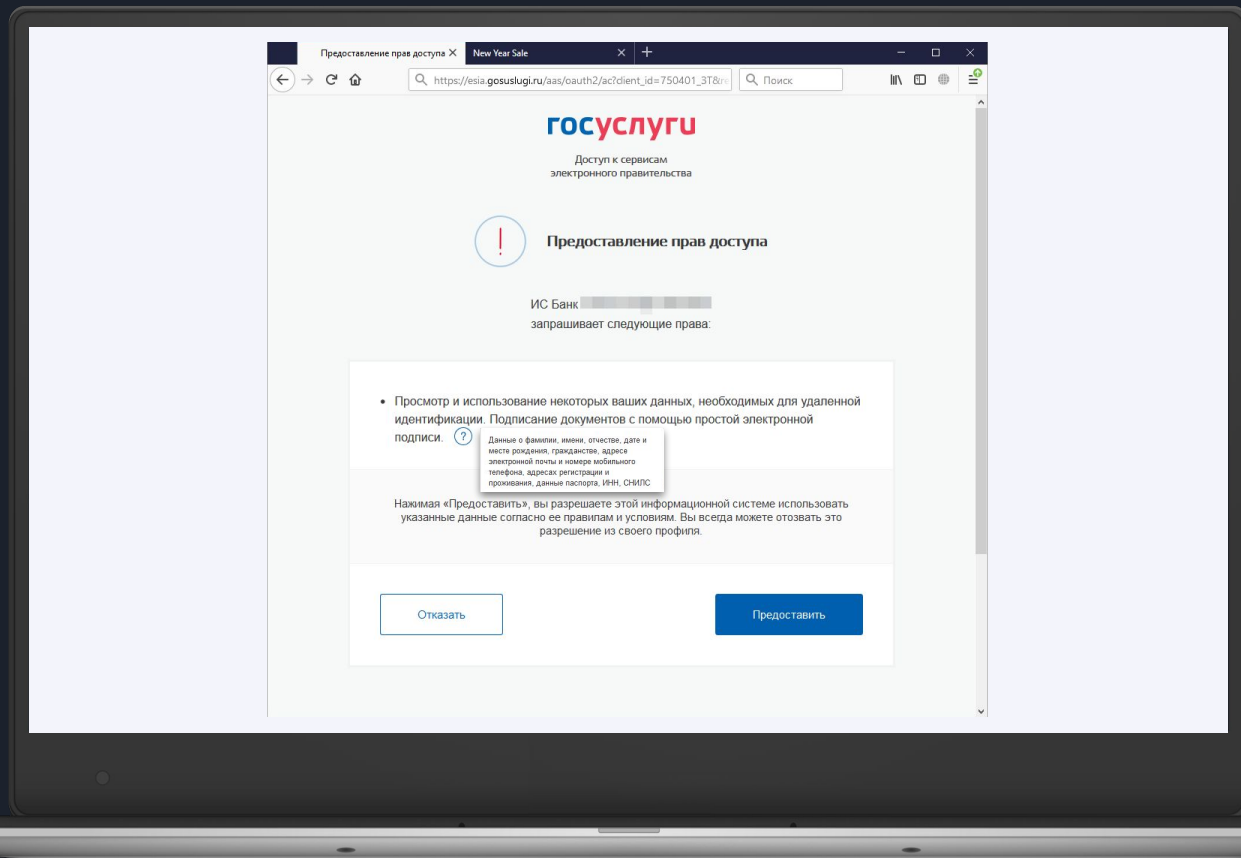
Предоставление прав доступа
New Year Sale

https://esia.gosuslugi.ru/aas/oauth2/ac?client_id=750401_3T&r

Поиск

госуслуги

Доступ к сервисам электронного правительства

!

Предоставление прав доступа

ИС Банк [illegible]
запрашивает следующие права:

• Просмотр и использование некоторых ваших данных, необходимых для удаленной идентификации. Подписание документов с помощью простой электронной подписи. ?

Данные о фамилии, имени, отчестве, дате и месте рождения, гражданстве, адресе электронной почты и номере мобильного телефона, адресах регистрации и проживания, данные паспорта, ИНН, СНИЛС

Нажимая «Предоставить», вы разрешаете этой информационной системе использовать указанные данные согласно ее правилам и условиям. Вы всегда можете отозвать это разрешение из своего профиля.

Отказать

Предоставить